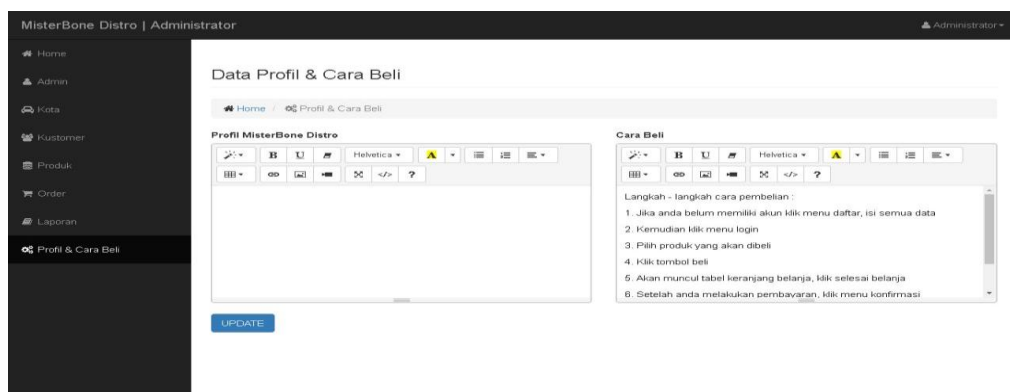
MisterBone Distro | Administrator

Administrator

Home

Admin

Kota

Kustomer

Produk

Order

Laporan

Profil & Cara Beli

Data Profil & Cara Beli

Home / Profil & Cara Beli

Profil MisterBone Distro

B U Helvetica A ?

Cara Beli

B U Helvetica A ?

Langkah - langkah cara pembelian :

1. Jika anda belum memiliki akun klik menu daftar, isi semua data

2. Kemudian klik menu login

3. Pilih produk yang akan dibeli

4. Klik tombol beli

5. Akan muncul tabel keranjang belanja, klik selesai belanja

6. Setelah anda melakukan pembayaran, klik menu konfirmasi

UPDATE